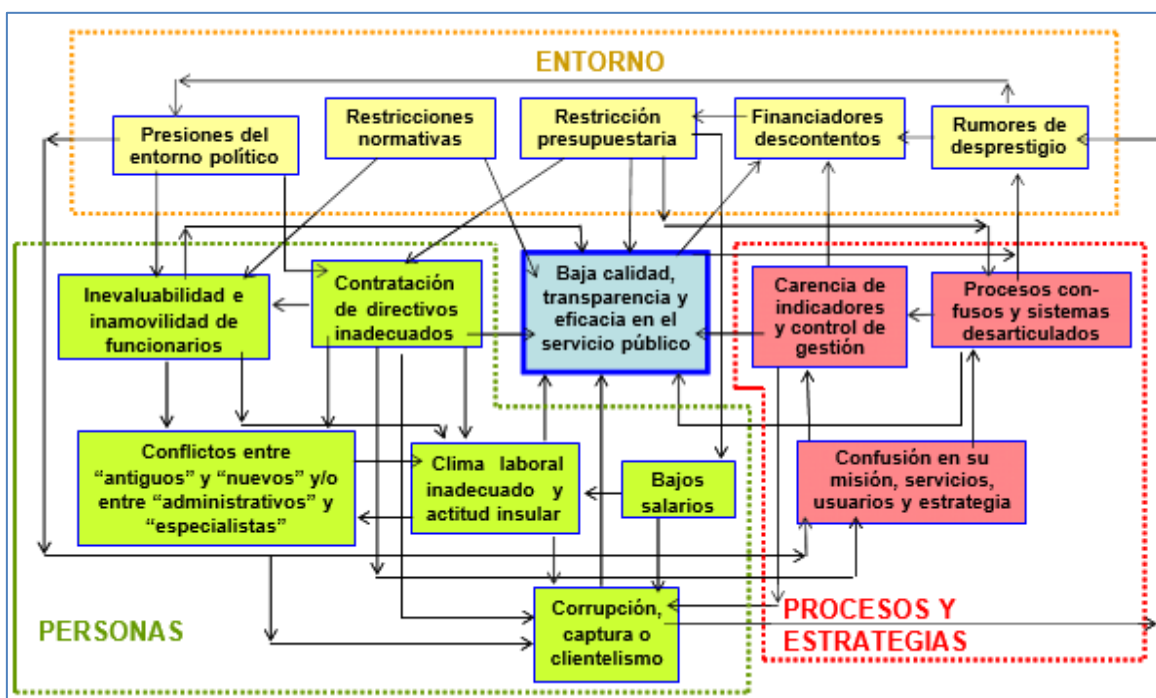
ENTORNO

Presiones del entorno político

Restricciones normativas

Restricción presupuestaria

Financiadores descontentos

Rumores de desprestigio

Inevaluabilidad e inamovilidad de funcionarios

Contratación de directivos inadecuados

Baja calidad, transparencia y eficacia en el servicio público

Carencia de indicadores y control de gestión

Procesos confusos y sistemas desarticulados

Conflictos entre "antiguos" y "nuevos" y/o entre "administrativos" y "especialistas"

Clima laboral inadecuado y actitud insular

Bajos salarios

Confusión en su misión, servicios, usuarios y estrategia

Corrupción, captura o clientelismo

PERSONAS

PROCESOS Y ESTRATEGIAS